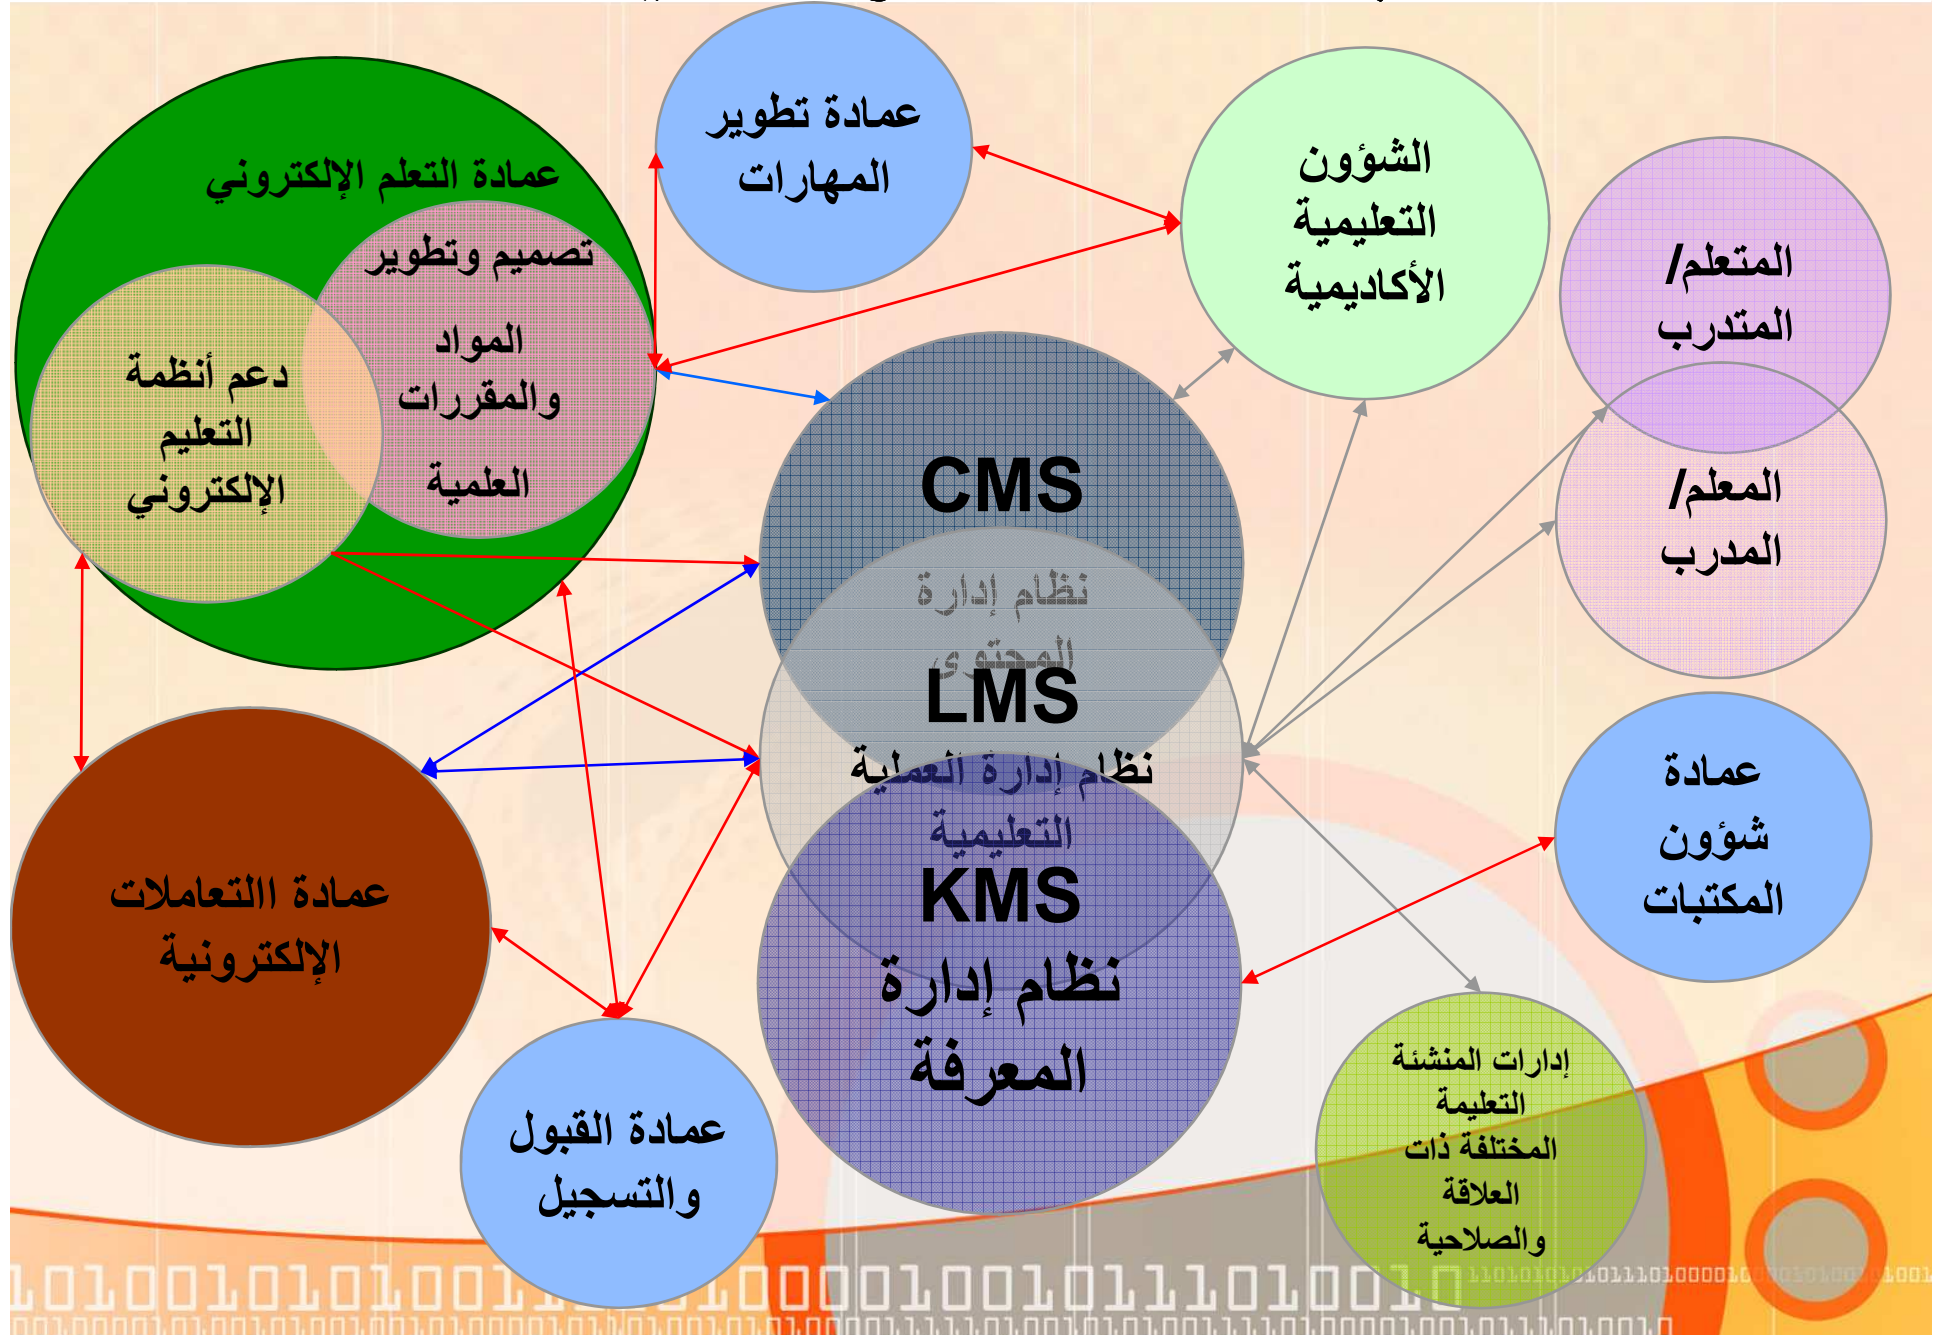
عمادة تطوير المهارات

الشؤون التعليمية الأكاديمية

المتعلم/ المتدرب

المعلم/ المدرب

عمادة التعلم الإلكتروني

تصميم وتطوير المواد والمقررات العلمية

دعم أنظمة التعليم الإلكتروني

CMS
نظام إدارة المحتوى

LMS
نظام إدارة العملية التعليمية

KMS
نظام إدارة المعرفة

عمادة التعاملات الإلكترونية

عمادة شؤون المكتبات

إدارات المنشئة التعليمية المختلفة ذات العلاقة والصلاحية

عمادة القبول والتسجيل